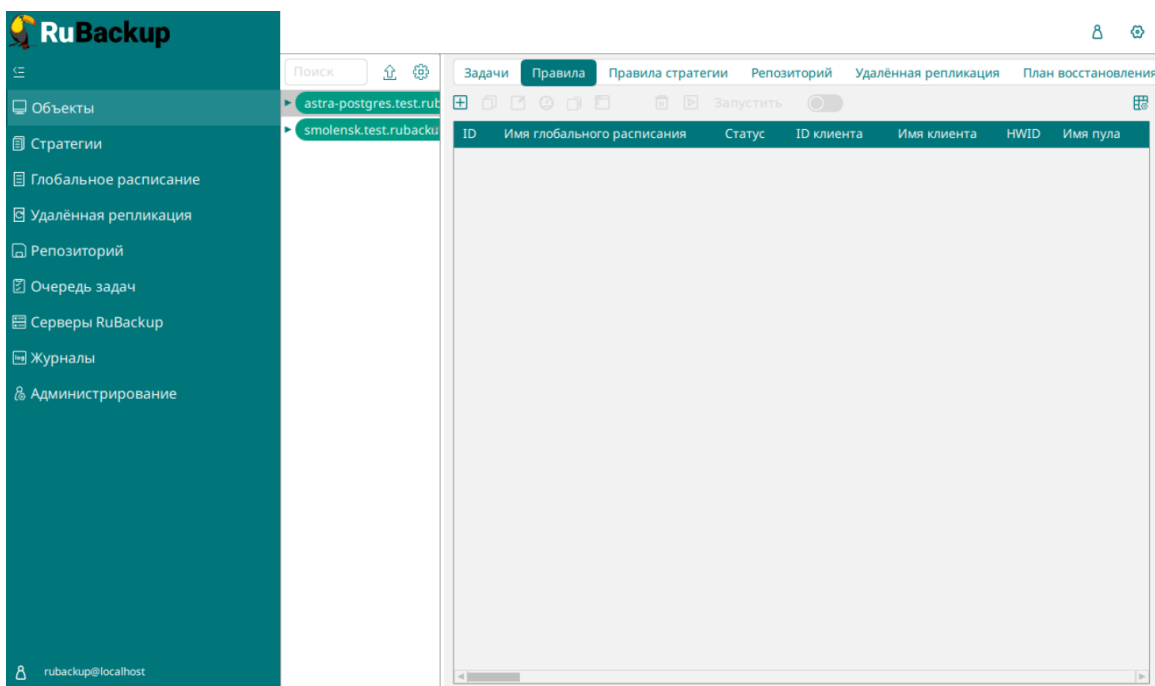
RuBackup

Объекты
Стратегии
Глобальное расписание
Удалённая репликация
Репозиторий
Очередь задач
Серверы RuBackup
Журналы
Администрирование

rubackup@localhost

Поиск

astra-postgres.test.rub
smolensk.test.rubacku

Задачи Правила Правила стратегии Репозиторий Удалённая репликация План восстановления

Запустить

| ID | Имя глобального расписания | Статус | ID клиента | Имя клиента | HWID | Имя пула |
|---|---|---|---|---|---|---|